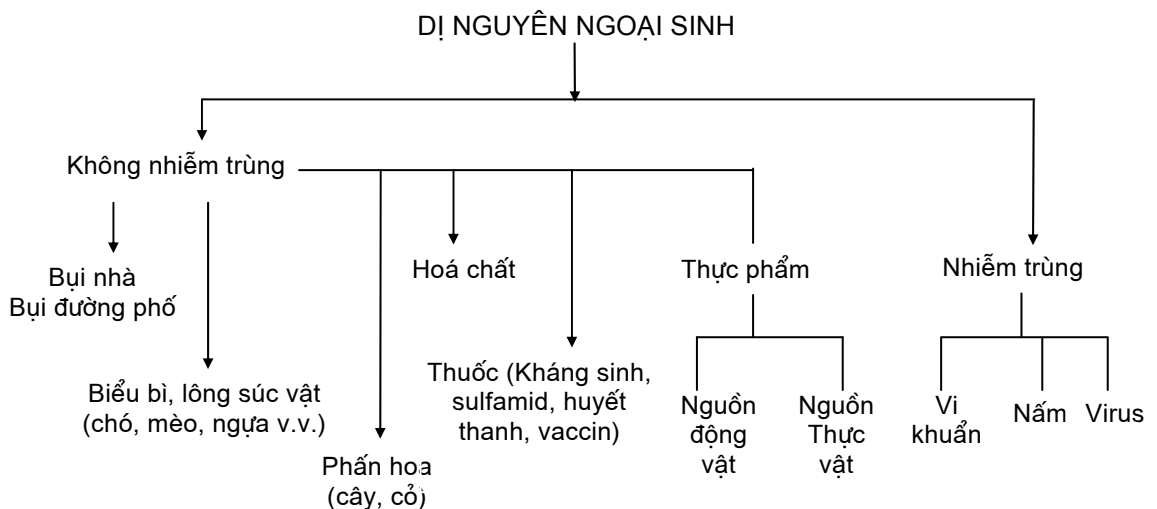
DỊ NGUYÊN NGOẠI SINH

Không nhiễm trùng

Bụi nhà
Bụi đường phố

Biểu bì, lông súc vật (chó, mèo, ngựa v.v.)

Phấn hoa (cây, cỏ)

Hoá chất

Thuốc (Kháng sinh, sulfamid, huyết thanh, vaccin)

Thực phẩm

Nguồn động vật

Nguồn Thực vật

Nhiễm trùng

Vi khuẩn

Nấm

Virus